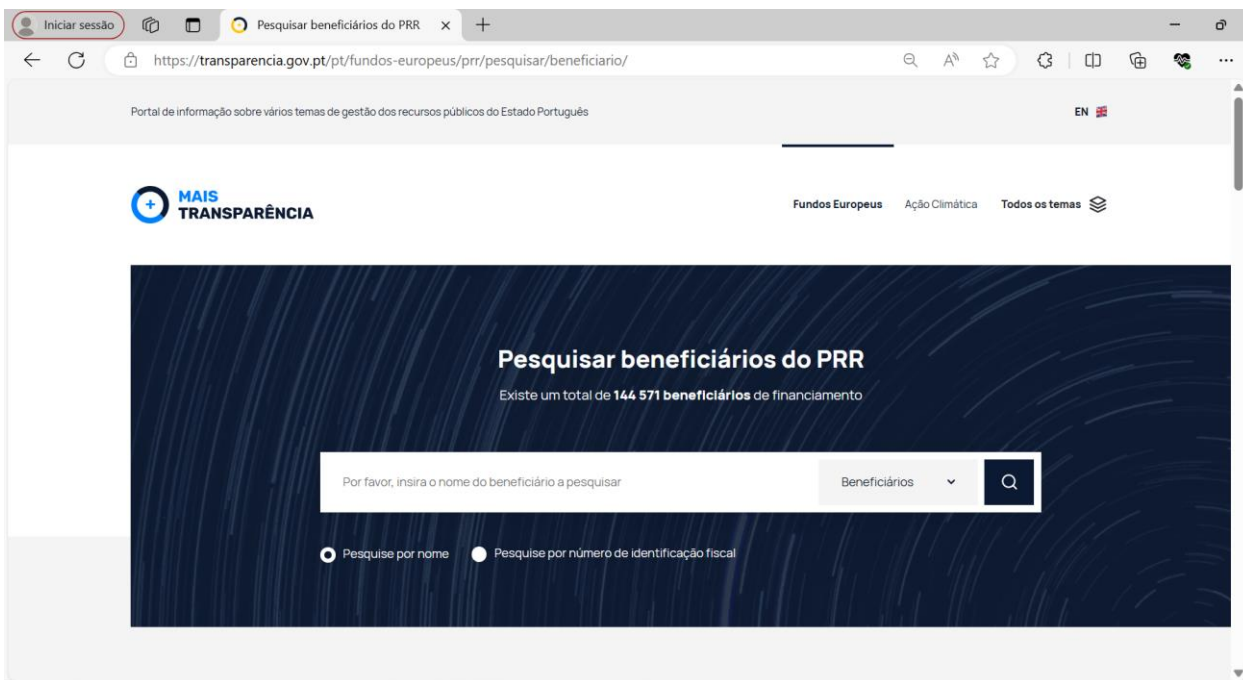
Iniciar sessão

Pesquisar beneficiários do PRR ×

https://transparencia.gov.pt/pt/fundos-europeus/prr/pesquisar/beneficiario/

Portal de informação sobre vários temas de gestão dos recursos públicos do Estado Português

EN

MAIS TRANSPARÊNCIA

Fundos Europeus   Ação Climática   Todos os temas

Pesquisar beneficiários do PRR

Existe um total de **144 571 beneficiários** de financiamento

Por favor, insira o nome do beneficiário a pesquisar

Beneficiários

Pesquise por nome   Pesquise por número de identificação fiscal